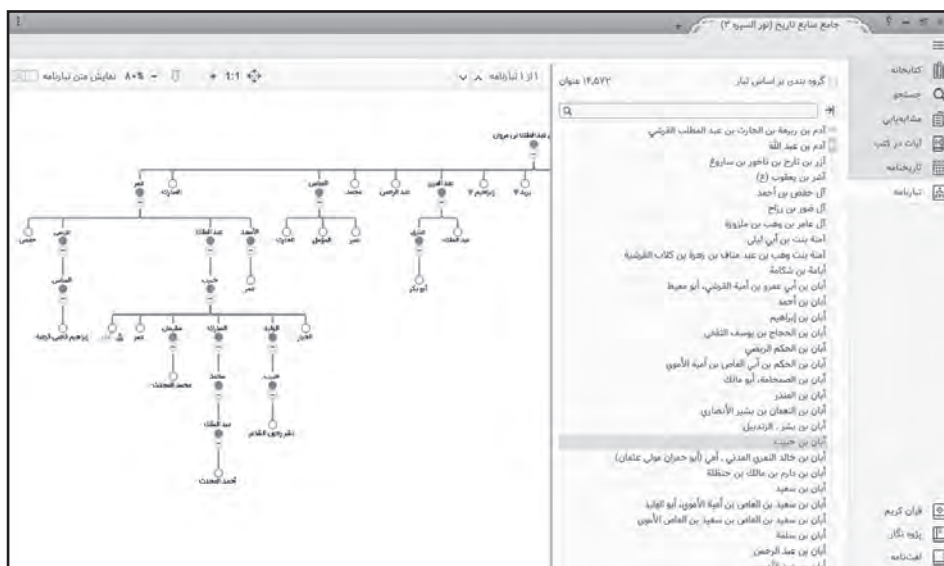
جامع منابع تاریخ (نور السیره ۳)

کتابخانه
جستجو
مشابه‌یابی
آیات در کتب
تاریخنامه
تبارنامه

گروه بندی بر اساس تبار
۱۴,۵۷۲ عنوان

آدم بن ربيعة بن الحارث بن عبد المطلب القرشي
آدم بن عبد الله
آزر بن تارخ بن ناحور بن ساروغ
آشر بن يعقوب (ع)
آل حفص بن أحمد
آل عمور بن رباح
آل عامر بن وهب بن مليوزة
آمنة بنت بن أبي ليلى
آمنة بنت وهب بن عبد مناف بن زهرة بن كلاب القرشية
أمامة بن شكامة
أبان بن أبي عمرو بن أمية القرشي، أبو معيط
أبان بن أحمد
أبان بن إبراهيم
أبان بن الحجاج بن يوسف الثقفي
أبان بن الحكم الربعي
أبان بن الحكم بن أبي العاص بن أمية الأموي
أبان بن الصمصامة، أبو مالك
أبان بن المنذر
أبان بن النعمان بن بشير الأنصاري
أبان بن بشر ، الزنديل
أبان بن حبيب
أبان بن خالد النمري المدني ، أبي (أبو حمران مولى عثمان)
أبان بن دارم بن مالك بن حنظلة
أبان بن سعيد
أبان بن سعيد بن العاص بن أمية الأموي أبو الوليد
أبان بن سعيد بن العاص بن سعيد بن العاص الأموي
أبان بن سلمة
أبان بن عبد الرحمن

قرآن کریم
پژوهه نگار
لغتنامه

۱ از ۱ تبارنامه
۱:۱
۸۰٪
نمایش متن تبارنامه

عبد الملك بن مروان
يزيد ۴
إبراهيم ۴
عبد العزيز
عبد الرحمن
محمد
العباس
الحارث
عمر
عبد الملك
الفرج
عمر
المؤمل
عمران
أبو بكر
الأسعد
عبد الملك
الرحمن
حفص
العباس
عمر
حبيب
إبراهيم قاضي الرحبة
الوليد
المبارك
سليمان
عمر
العوذار
حرب
محمد
محمد المحدث
ظفر ولي القضاء
عبد الملك
أحمد المحدث